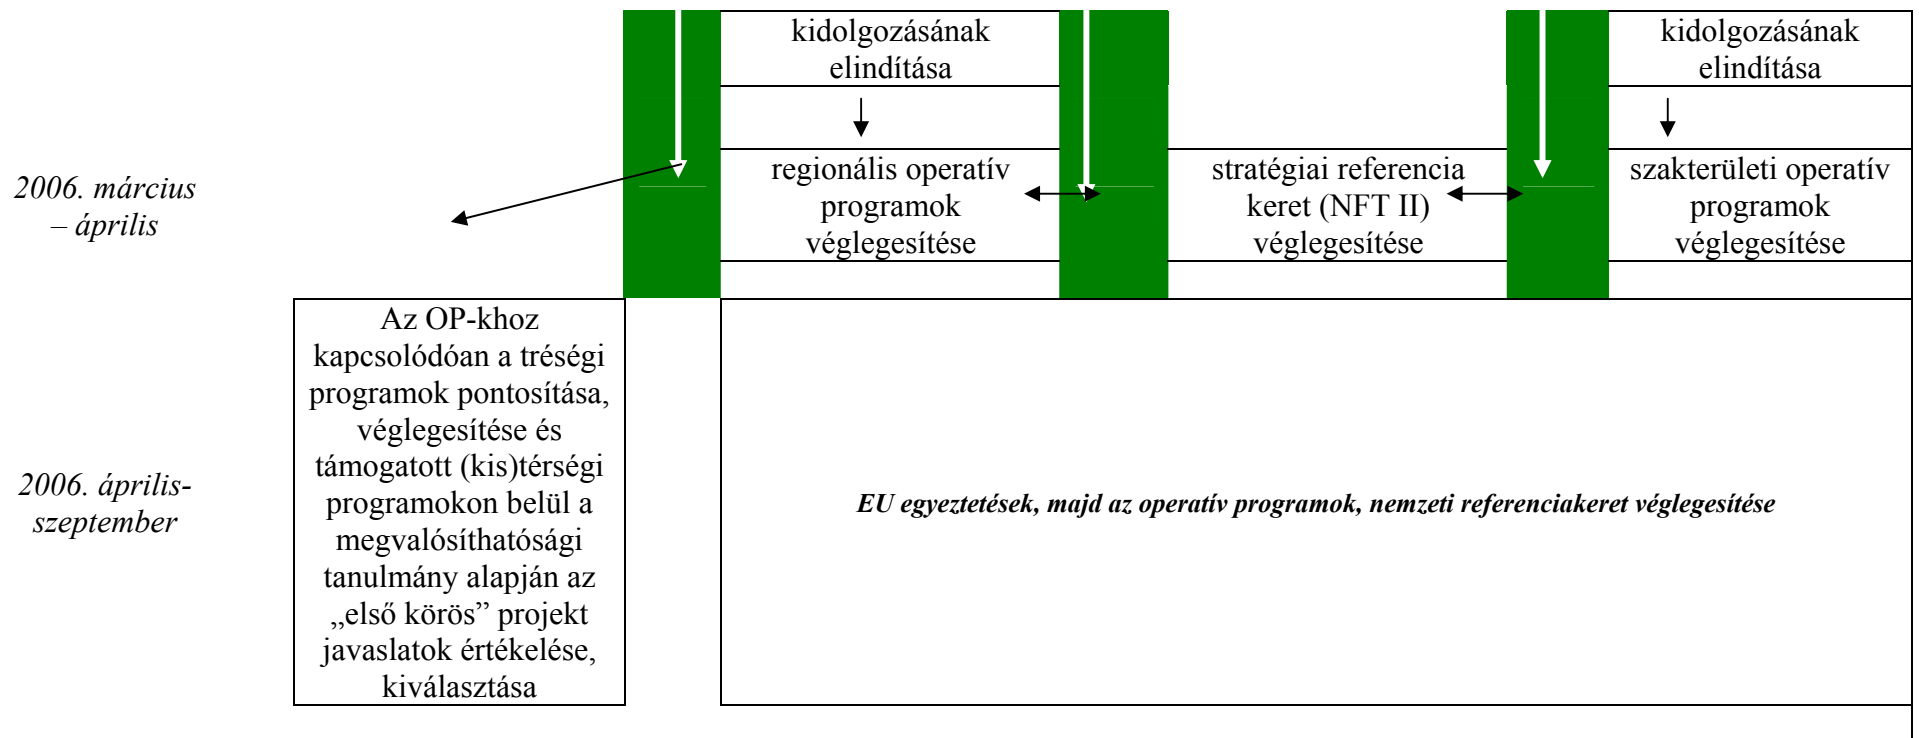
kidolgozásának elindítása

kidolgozásának elindítása

2006. március – április

regionális operatív programok véglegesítése

stratégiai referencia keret (NFT II) véglegesítése

szakterületi operatív programok véglegesítése

2006. április-szeptember

Az OP-khoz kapcsolódóan a tréségi programok pontosítása, véglegesítése és támogatott (kis)térségi programokon belül a megvalósíthatósági tanulmány alapján az „első körös” projekt javaslatok értékelése, kiválasztása

EU egyeztetések, majd az operatív programok, nemzeti referenciakeret véglegesítése